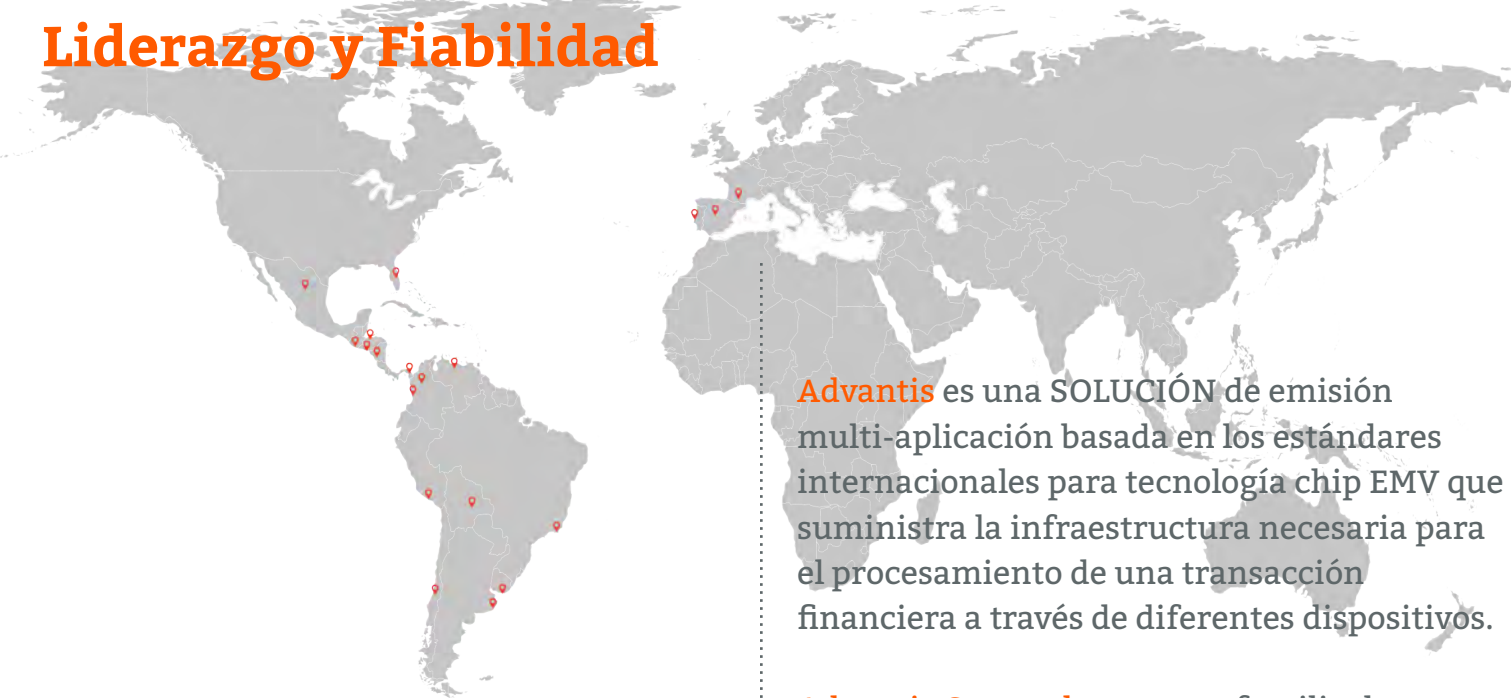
Liderazgo y Fiabilidad

Advantis es una SOLUCIÓN de emisión multi-aplicación basada en los estándares internacionales para tecnología chip EMV que suministra la infraestructura necesaria para el procesamiento de una transacción financiera a través de diferentes dispositivos.

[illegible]